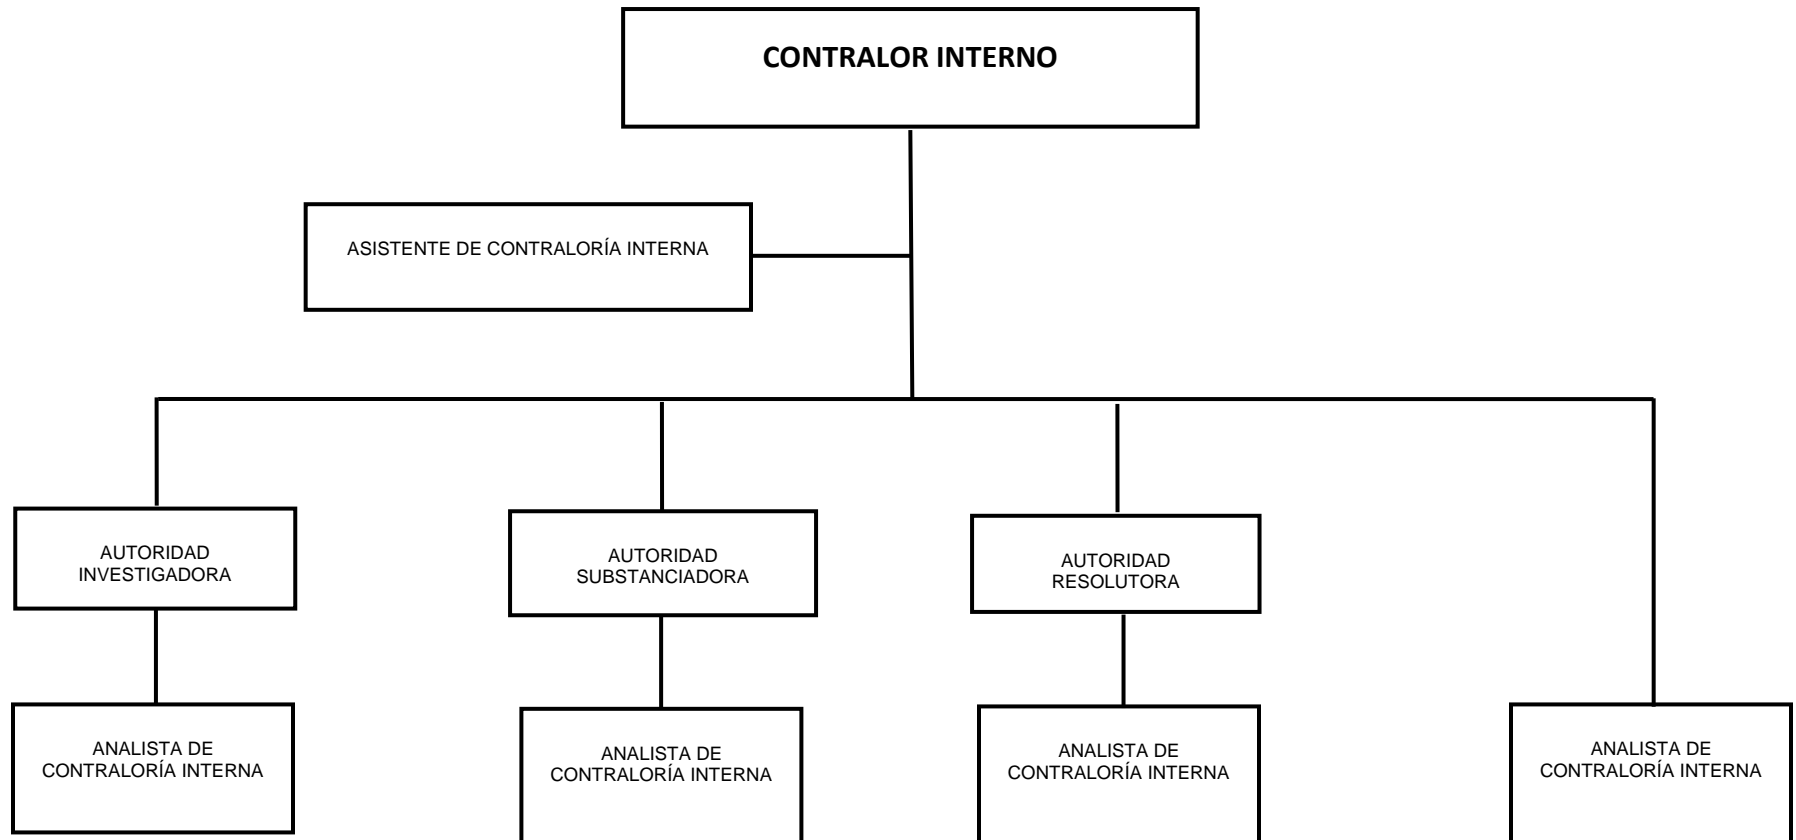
CONTRALOR INTERNO

ASISTENTE DE CONTRALORÍA INTERNA

AUTORIDAD INVESTIGADORA

AUTORIDAD SUBSTANCIADORA

AUTORIDAD RESOLUTORA

ANALISTA DE CONTRALORÍA INTERNA

ANALISTA DE CONTRALORÍA INTERNA

ANALISTA DE CONTRALORÍA INTERNA

ANALISTA DE CONTRALORÍA INTERNA